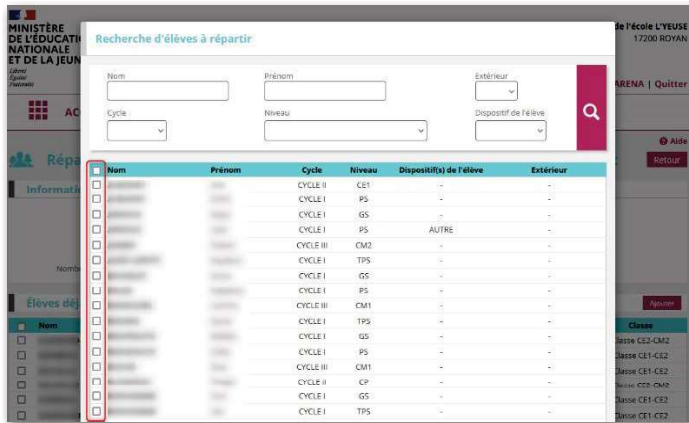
MINISTÈRE DE L'ÉDUCATI NATIONALE ET DE LA JEUN
Liberté Égalité Fraternité

de l'école L'YEUSE 17200 ROYAN

ARENA | Quitter

AC

Aide

Répa

Retour

Informati

Nomb

Élèves déj

Ajouter

Nom

Classe

Classe CE2-CM2
Classe CE1-CE2
Classe CE1-CE2
Classe CE2-CM2
Classe CE1-CE2
Classe CE1-CE2

Recherche d'élèves à répartir

Nom

Prénom

Extérieur

Cycle

Niveau

Dispositif de l'élève

| Nom | Prénom | Cycle | Niveau | Dispositif(s) de l'élève | Extérieur |
|---|---|---|---|---|---|
| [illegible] | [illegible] | CYCLE II | CE1 | - | - |
| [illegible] | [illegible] | CYCLE I | PS | - | - |
| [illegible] | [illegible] | CYCLE I | GS | - | - |
| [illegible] | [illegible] | CYCLE I | PS | AUTRE | - |
| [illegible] | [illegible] | CYCLE III | CM2 | - | - |
| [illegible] | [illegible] | CYCLE I | TPS | - | - |
| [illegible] | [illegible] | CYCLE I | GS | - | - |
| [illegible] | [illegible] | CYCLE I | PS | - | - |
| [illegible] | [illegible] | CYCLE III | CM1 | - | - |
| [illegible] | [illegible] | CYCLE I | TPS | - | - |
| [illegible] | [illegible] | CYCLE I | GS | - | - |
| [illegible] | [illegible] | CYCLE I | PS | - | - |
| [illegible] | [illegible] | CYCLE III | CM1 | - | - |
| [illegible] | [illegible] | CYCLE II | CP | - | - |
| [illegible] | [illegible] | CYCLE I | GS | - | - |
| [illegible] | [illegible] | CYCLE I | TPS | - | - |